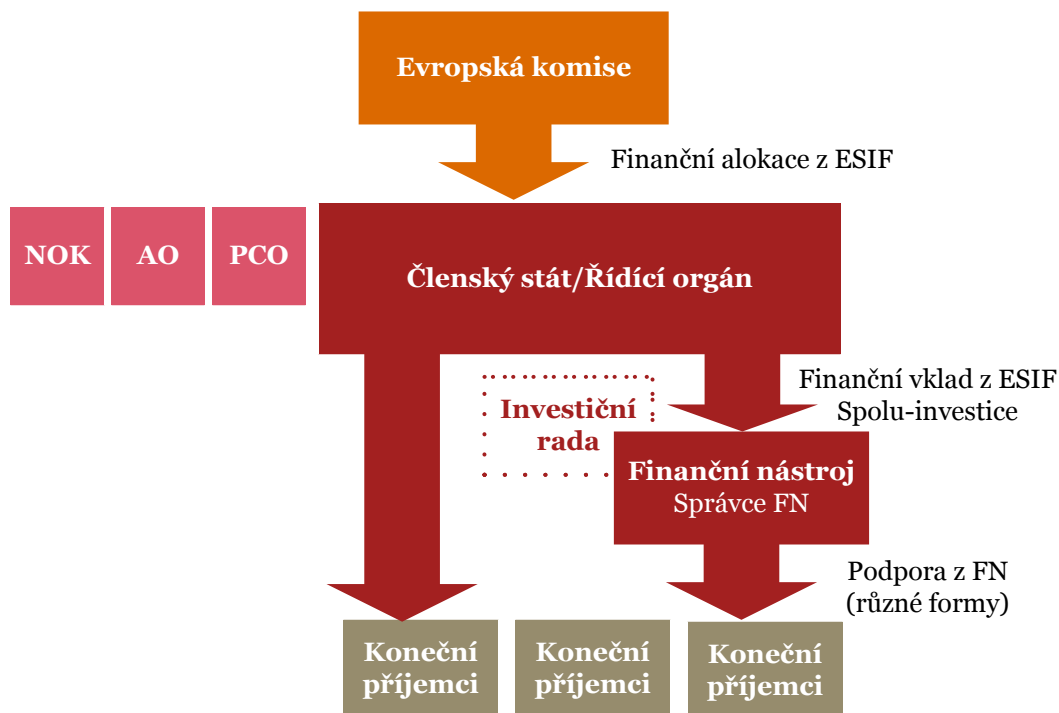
Evropská komise

Finanční alokace z ESIF

NOK

AO

PCO

Členský stát/Řídící orgán

Finanční vklad z ESIF
Spolu-investice

Investiční rada

Finanční nástroj
Správce FN

Podpora z FN
(různé formy)

Koneční příjemci

Koneční příjemci

Koneční příjemci